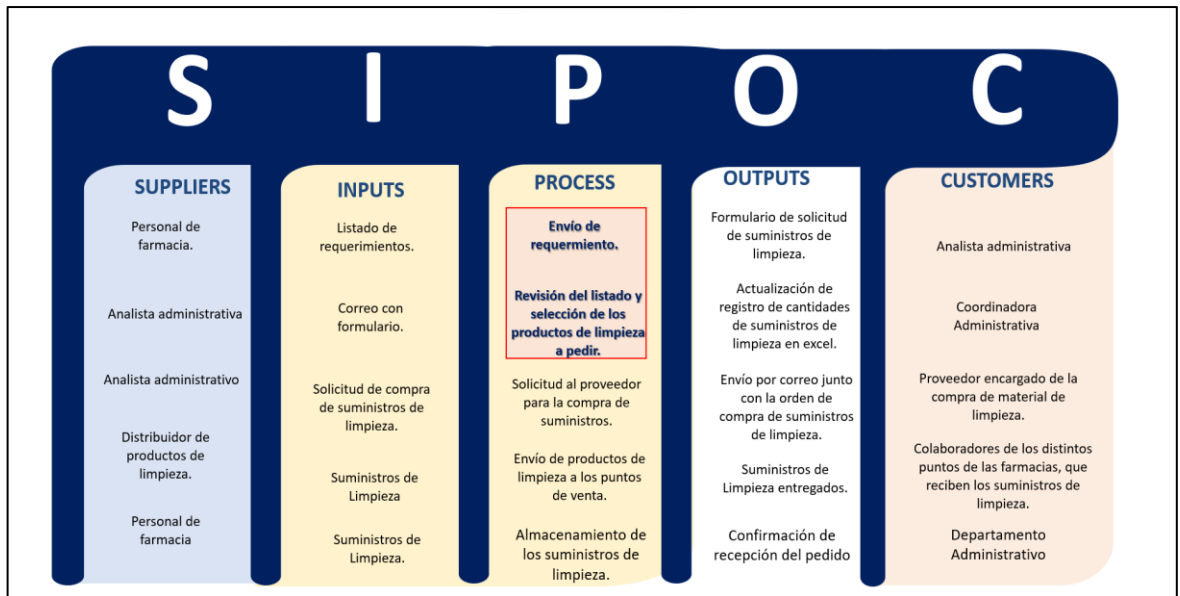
S I P O C

SUPPLIERS

Personal de farmacia.

Analista administrativa

Analista administrativo

Distribuidor de productos de limpieza.

Personal de farmacia

INPUTS

Listado de requerimientos.

Correo con formulario.

Solicitud de compra de suministros de limpieza.

Suministros de Limpieza

Suministros de Limpieza.

PROCESS

Envío de requermiento.

Revisión del listado y selección de los productos de limpieza a pedir.

Solicitud al proveedor para la compra de suministros.

Envío de productos de limpieza a los puntos de venta.

Almacenamiento de los suministros de limpieza.

OUTPUTS

Formulario de solicitud de suministros de limpieza.

Actualización de registro de cantidades de suministros de limpieza en excel.

Envío por correo junto con la orden de compra de suministros de limpieza.

Suministros de Limpieza entregados.

Confirmación de recepción del pedido

CUSTOMERS

Analista administrativa

Coordinadora Administrativa

Proveedor encargado de la compra de material de limpieza.

Colaboradores de los distintos puntos de las farmacias, que reciben los suministros de limpieza.

Departamento Administrativo